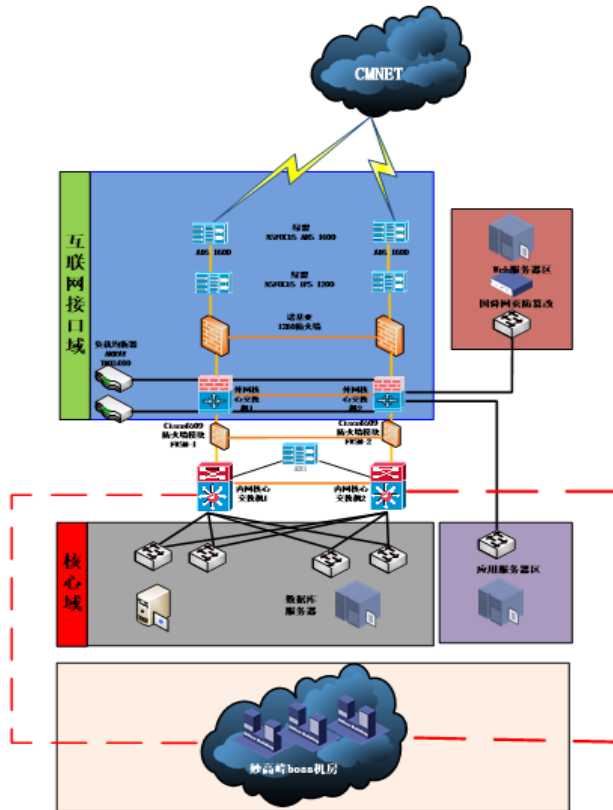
CMNET

互联网接口域

绿盟 NSFOCUS ADS 1600

ADS 1600

ADS 1600

绿盟 NSFOCUS IPS 1200

迪普 1200防火墙

负载均衡器 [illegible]

外网核心交换机1

外网核心交换机2

Cisco6509 防火墙模块 FWSM 1

Cisco6509 防火墙模块 FWSM 2

ADS

内网核心交换机1

内网核心交换机2

Web服务器区

国舜网页防篡改

核心域

数据库服务器

应用服务器区

妙高峰boss机房